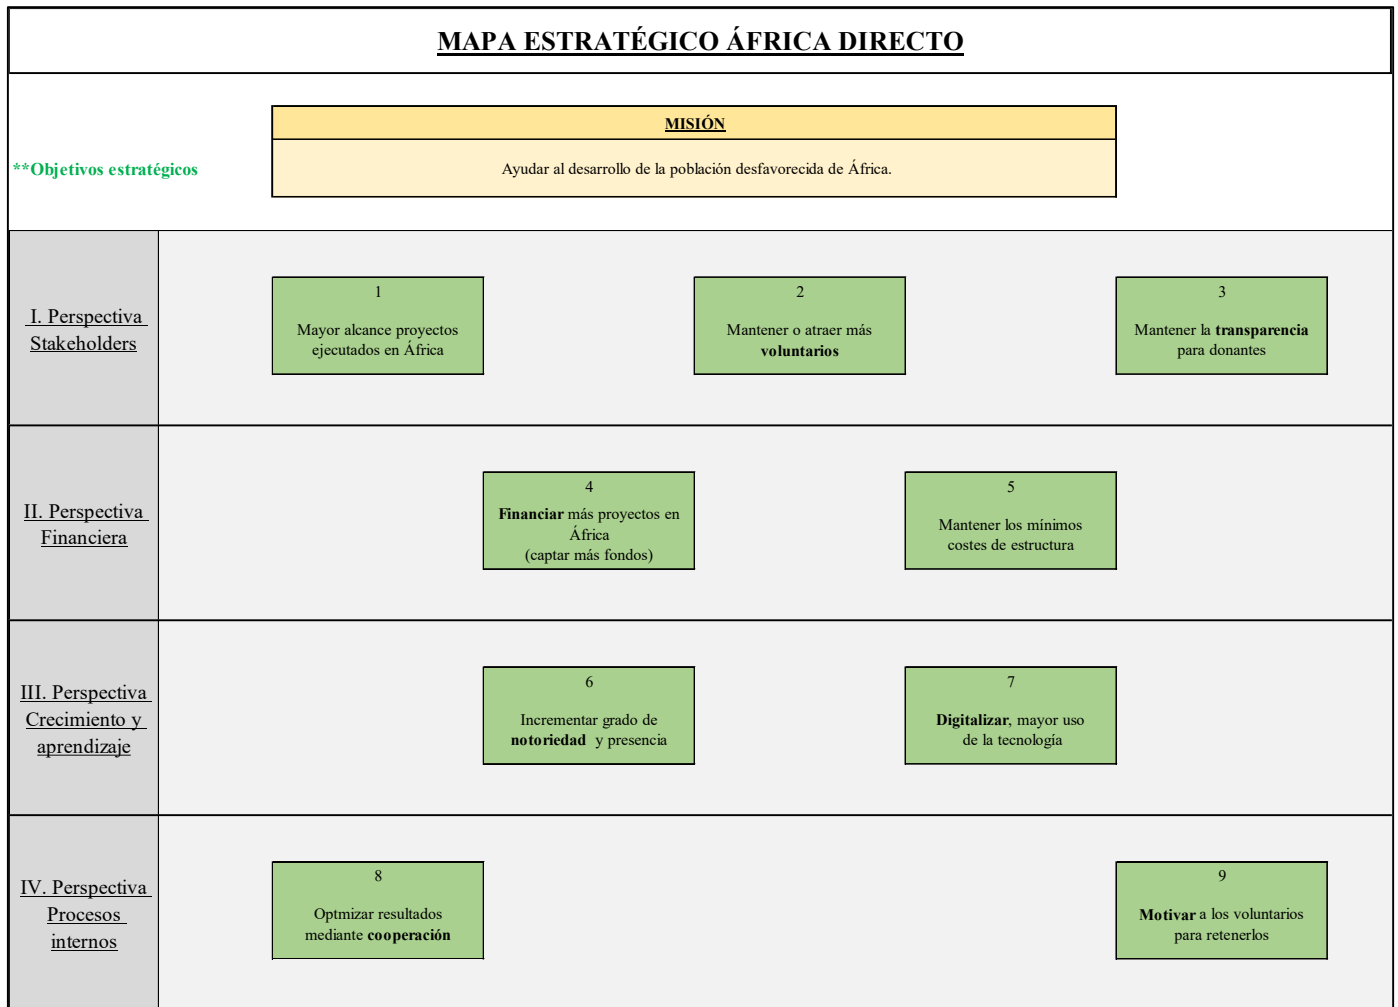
MAPA ESTRATÉGICO ÁFRICA DIRECTO

**Objetivos estratégicos

MISIÓN

Ayudar al desarrollo de la población desfavorecida de África.

I. Perspectiva Stakeholders

1
Mayor alcance proyectos ejecutados en África

2
Mantener o atraer más voluntarios

3
Mantener la transparencia para donantes

II. Perspectiva Financiera

4
Financiar más proyectos en África
(captar más fondos)

5
Mantener los mínimos costes de estructura

III. Perspectiva Crecimiento y aprendizaje

6
Incrementar grado de notoriedad y presencia

7
Digitalizar, mayor uso de la tecnología

IV. Perspectiva Procesos internos

8
Optmizar resultados mediante cooperación

9
Motivar a los voluntarios para retenerlos